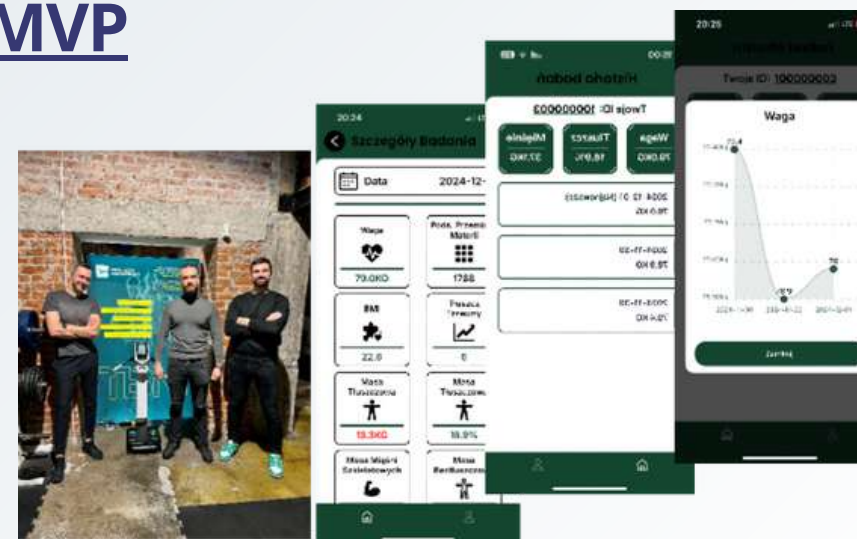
MVP

20:24

Szczegóły Badania

Data 2024-12-

Waga

79.0KG

Podz. Przemiany Materii

1788

BMI

22.6

Poziom Tłuszczu

6

Masa Tłuszczowa

13.3KG

Masa Tłuszczowa

16.9%

Masa Mięśni Szkieletowych

Masa Beztłuszczowa

Historia badań

Twoje ID: 100000003

Waga

79.0KG

Tłuszcz

16.9%

Mięśnie

37.1KG

2024-12-10 (Najnowsze)

79.0 KG

2024-11-28

79.0 KG

2024-11-28

79.4 KG

20:25

Twoje ID: 100000003

Waga

Zamknij